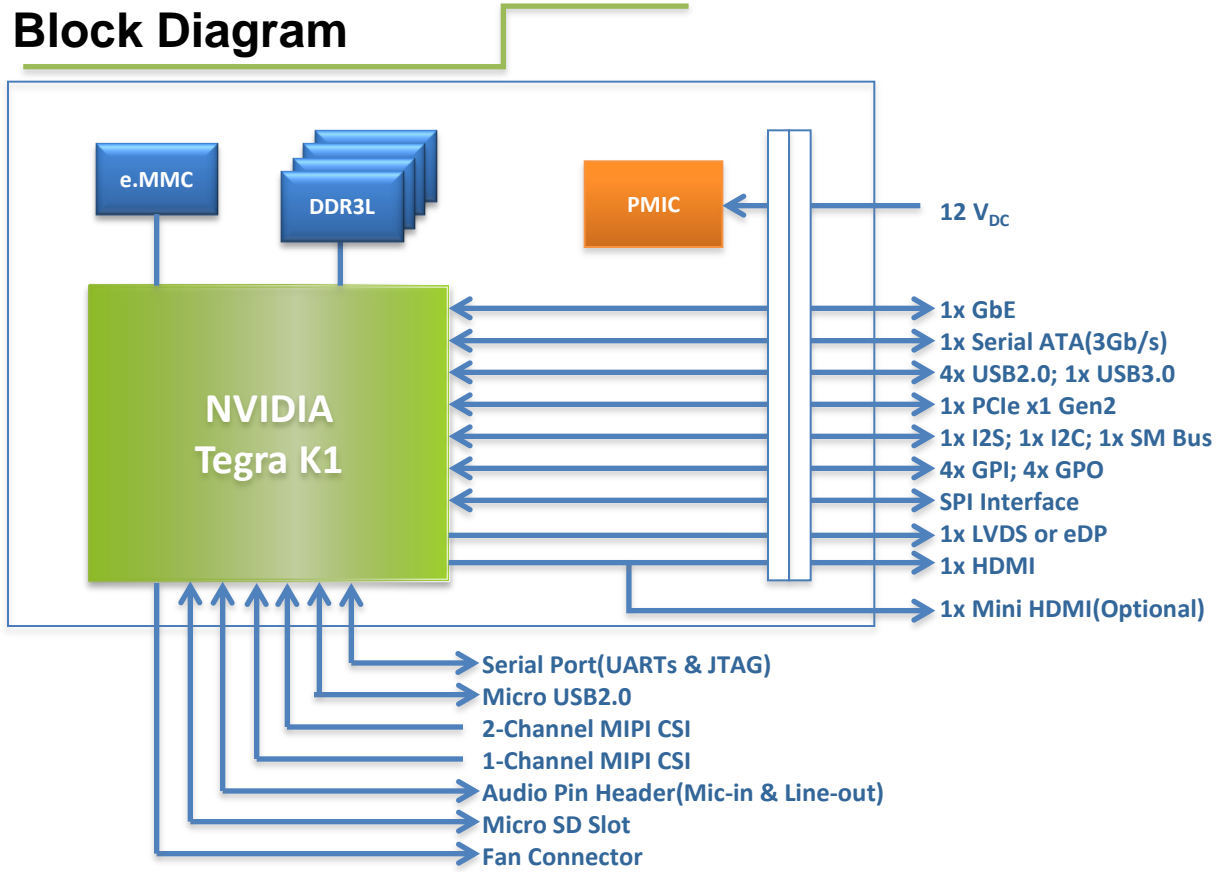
Block Diagram

e.MMC

DDR3L

PMIC

12 $V_{DC}$

NVIDIA
Tegra K1

1x GbE
1x Serial ATA(3Gb/s)
4x USB2.0; 1x USB3.0
1x PCIe x1 Gen2
1x I2S; 1x I2C; 1x SM Bus
4x GPI; 4x GPO
SPI Interface
1x LVDS or eDP
1x HDMI
1x Mini HDMI(Optional)

Serial Port(UARTs & JTAG)
Micro USB2.0
2-Channel MIPI CSI
1-Channel MIPI CSI
Audio Pin Header(Mic-in & Line-out)
Micro SD Slot
Fan Connector